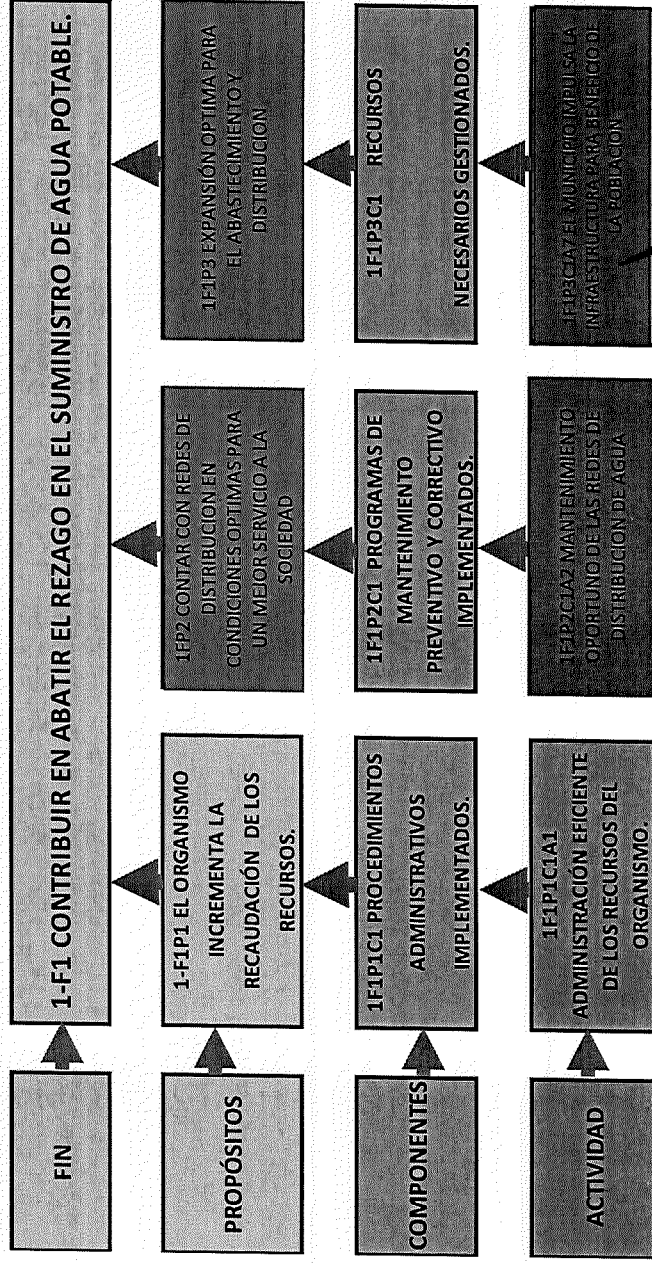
FIN

1-F1 CONTRIBUIR EN ABATIR EL REZAGO EN EL SUMINISTRO DE AGUA POTABLE.

PROPÓSITOS

1-F1P1 EL ORGANISMO INCREMENTA LA RECAUDACIÓN DE LOS RECURSOS.

1FP2 CONTAR CON REDES DE DISTRIBUCION EN CONDICIONES OPTIMAS PARA UN MEJOR SERVICIO A LA SOCIEDAD

1F1P3 EXPANSIÓN OPTIMA PARA EL ABASTECIMIENTO Y DISTRIBUCION

COMPONENTES

1F1P1C1 PROCEDIMIENTOS ADMINISTRATIVOS IMPLEMENTADOS.

1F1P2C1 PROGRAMAS DE MANTENIMIENTO PREVENTIVO Y CORRECTIVO IMPLEMENTADOS.

1F1P3C1 RECURSOS NECESARIOS GESTIONADOS.

ACTIVIDAD

1F1P1C1A1 ADMINISTRACIÓN EFICIENTE DE LOS RECURSOS DEL ORGANISMO.

1-F1P2C1A2 MANTENIMIENTO OPORTUNO DE LAS REDES DE DISTRIBUCION DE AGUA

1F1P3C1A7 EL MUNICIPIO IMPULSA LA INFRAESTRUCTURA PARA BENEFICIO DE LA POBLACION